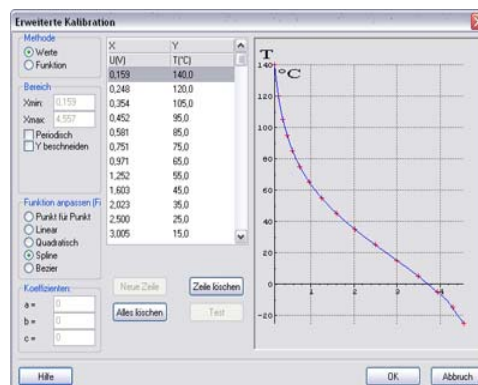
Erweiterte Kalibration

Methode
Werte
Funktion

Bereich
Xmin 0,159
Xmax 4,557
Periodisch
Y beschneiden

Funktion anpassen (Fi
Punkt für Punkt
Linear
Quadratisch
Spline
Bezier

Koeffizienten
a =
b =
c =

| X | Y |
|---|---|
| U(V) | T(°C) |
| 0,159 | 140,0 |
| 0,248 | 120,0 |
| 0,354 | 105,0 |
| 0,452 | 95,0 |
| 0,581 | 85,0 |
| 0,751 | 75,0 |
| 0,971 | 65,0 |
| 1,252 | 55,0 |
| 1,603 | 45,0 |
| 2,023 | 35,0 |
| 2,500 | 25,0 |
| 3,005 | 15,0 |

Neue Zeile
Zeile löschen
Alles löschen
Test

T
°C
140
120
100
80
60
40
20
0
-20
1
2
3
4

Hilfe
OK
Abbruch